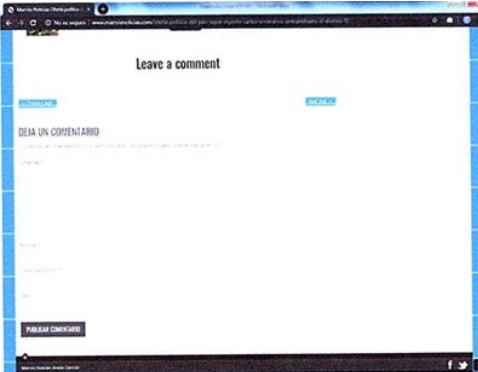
Marcio Noticias Oferta política ×

No es seguro | www.marcionoticias.com/oferta-politica-del-pan-seguir-mismo-carlos-arrevalo-presidente-el-distrito-9/ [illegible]

Leave a comment

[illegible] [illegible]

DEJA UN COMENTARIO

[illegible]

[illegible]

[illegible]

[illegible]

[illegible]

PUBLICAR COMENTARIO

Marcio Noticias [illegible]